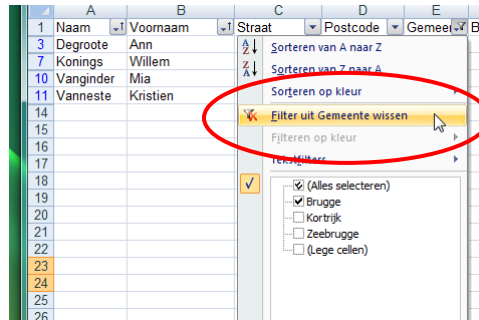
| | A | B | C | D | E |
|---|---|---|---|---|---|
| 1 | Naam | Voornaam | Straat | Postcode | Gemeen |
| 3 | Degroote | Ann | | | |
| 7 | Konings | Willem | | | |
| 10 | Vanginder | Mia | | | |
| 11 | Vanneste | Kristien | | | |
| 14 | | | | | |
| 15 | | | | | |
| 16 | | | | | |
| 17 | | | | | |
| 18 | | | | | |
| 19 | | | | | |
| 20 | | | | | |
| 21 | | | | | |
| 22 | | | | | |
| 23 | | | | | |
| 24 | | | | | |
| 25 | | | | | |
| 26 | | | | | |

Sorteren van A naar Z
Sorteren van Z naar A
Sorteren op kleur
Filter uit Gemeente wissen
Filteren op kleur
Tekstfilters
(Alles selecteren)
Brugge
Kortrijk
Zeebrugge
(Lege cellen)